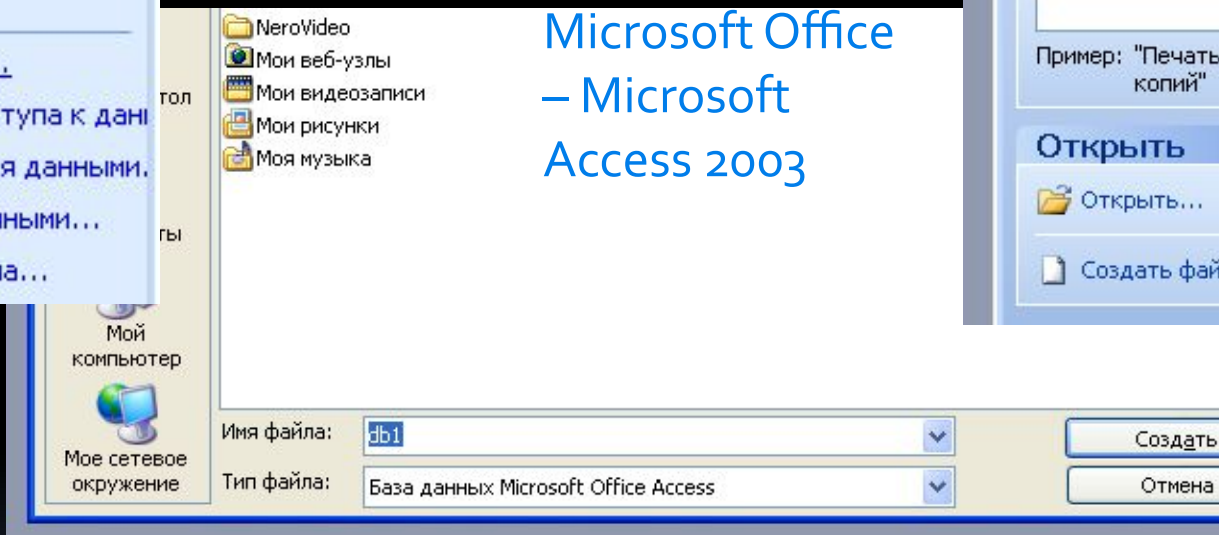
.
тупа к дан
я данными.
нными...
а...

тол
ты

NeroVideo
Мои веб-узлы
Мои видеозаписи
Мои рисунки
Моя музыка

Microsoft Office – Microsoft Access 2003

Пример: "Печать копий"

Открыть
Открыть...
Создать фай

Мой компьютер
Мое сетевое окружение

Имя файла: db1
Тип файла: База данных Microsoft Office Access

Создать
Отмена